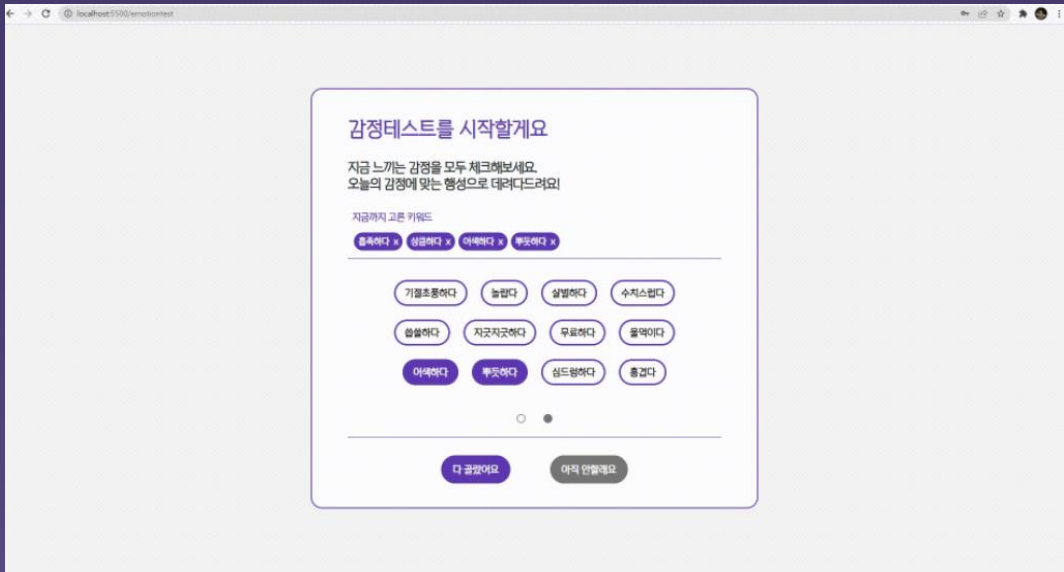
localhost:5500/emotiontest

감정테스트를 시작할게요

지금 느끼는 감정을 모두 체크해보세요.
오늘의 감정에 맞는 행성으로 데려다드려요!

지금까지 고른 키워드

흡족하다 x 싱글하다 x 어색하다 x 뿌듯하다 x

기절초풍하다 놀랍다 살벌하다 수치스럽다

씁쓸하다 지긋지긋하다 무료하다 울먹이다

어색하다 뿌듯하다 심드렁하다 흥겹다

다 골랐어요 아직 안할래요